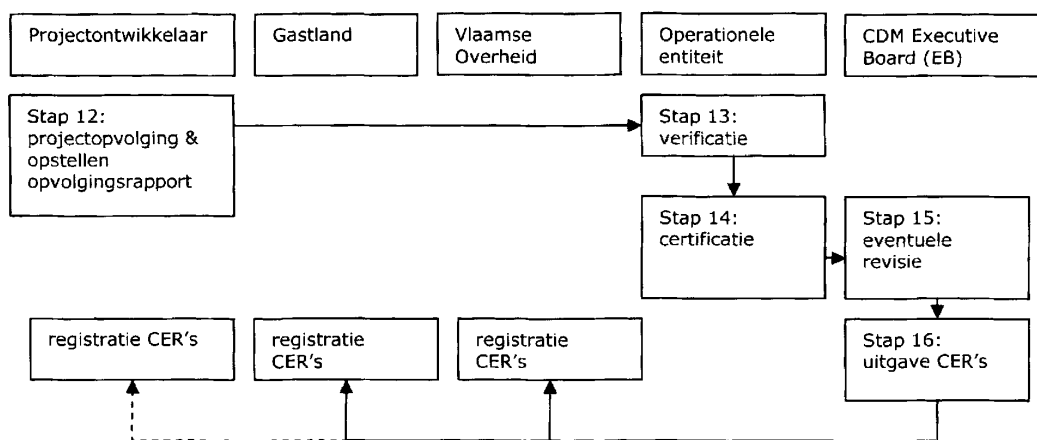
Projectontwikkelaar

Gastland

Vlaamse Overheid

Operationele entiteit

CDM Executive Board (EB)

Stap 12: projectopvolging & opstellen opvolgingsrapport

Stap 13: verificatie

Stap 14: certificatie

Stap 15: eventuele revisie

registratie CER's

registratie CER's

registratie CER's

Stap 16: uitgave CER's